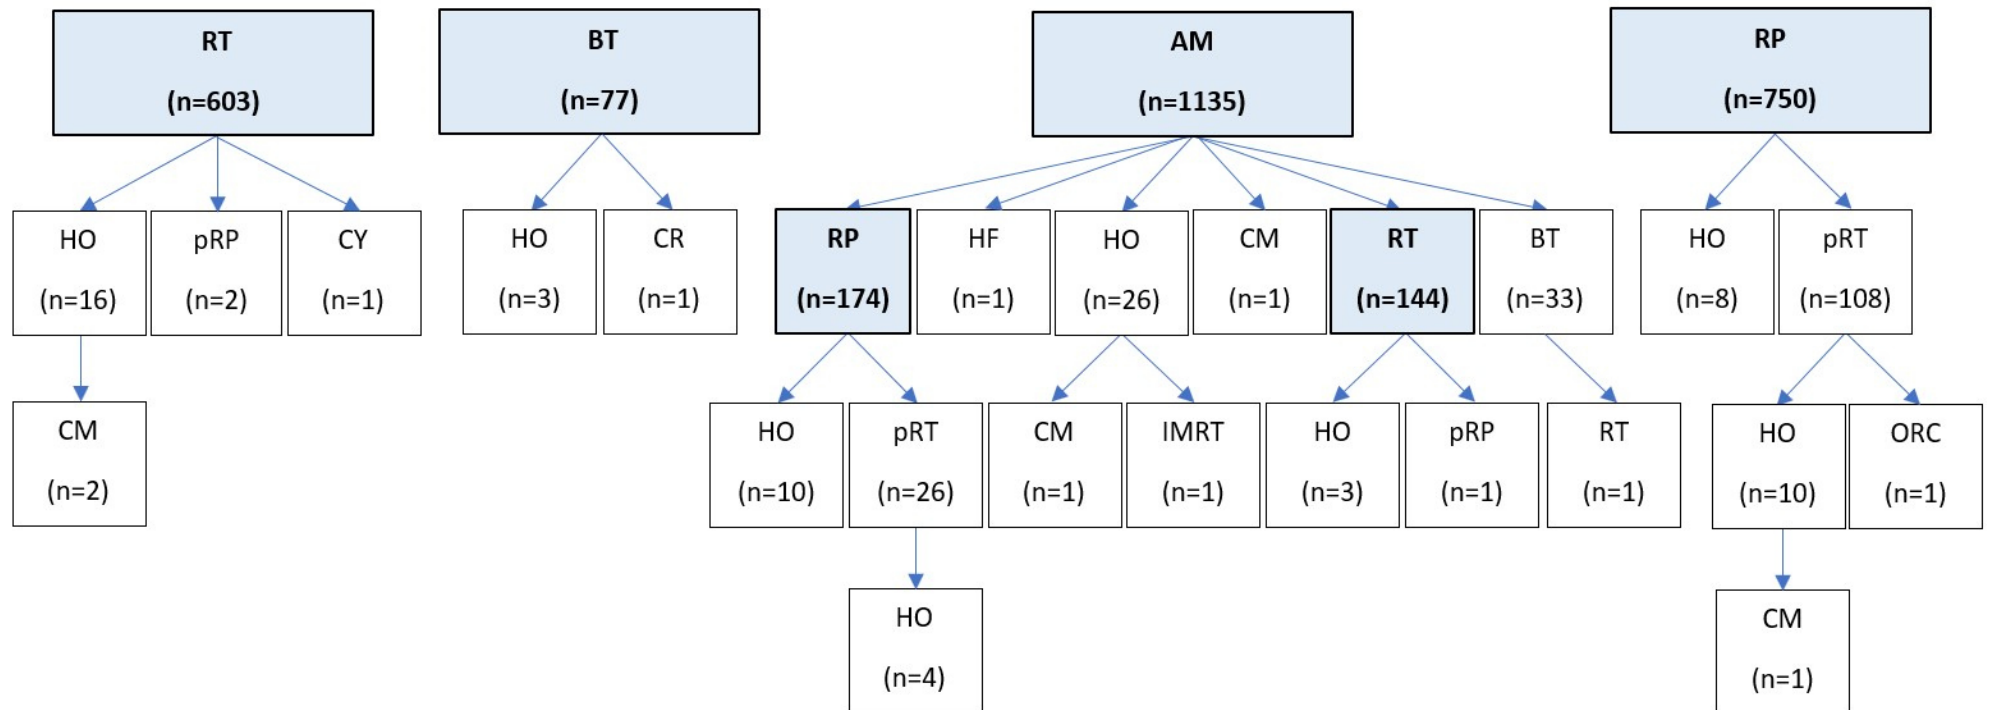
RT
(n=603)

BT
(n=77)

AM
(n=1135)

RP
(n=750)

HO
(n=16)

pRP
(n=2)

CY
(n=1)

HO
(n=3)

CR
(n=1)

RP
(n=174)

HF
(n=1)

HO
(n=26)

CM
(n=1)

RT
(n=144)

BT
(n=33)

HO
(n=8)

pRT
(n=108)

CM
(n=2)

HO
(n=10)

pRT
(n=26)

CM
(n=1)

IMRT
(n=1)

HO
(n=3)

pRP
(n=1)

RT
(n=1)

HO
(n=10)

ORC
(n=1)

HO
(n=4)

CM
(n=1)